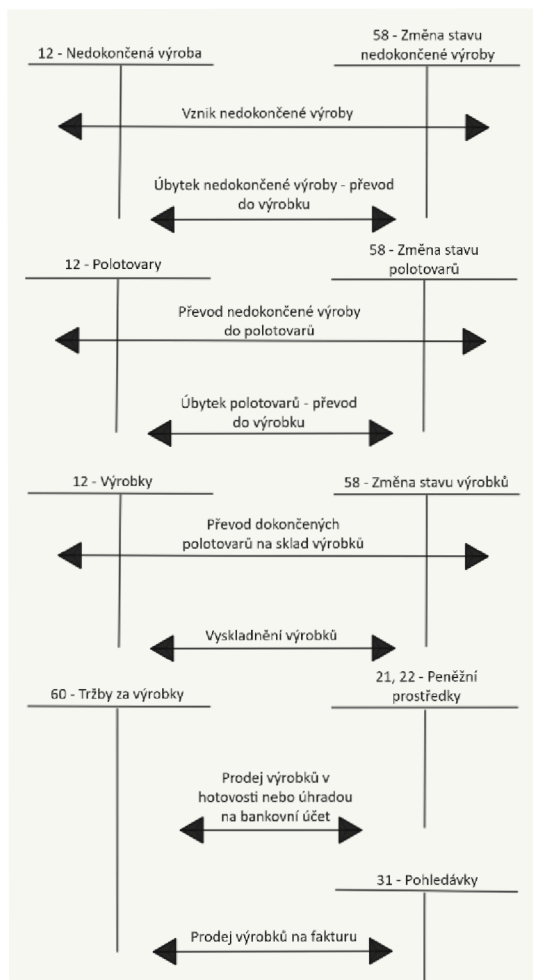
12 - Nedokončená výroba

58 - Změna stavu nedokončené výroby

Vznik nedokončené výroby

Úbytek nedokončené výroby - převod do výrobku

12 - Polotovary

58 - Změna stavu polotovarů

Převod nedokončené výroby do polotovarů

Úbytek polotovarů - převod do výrobku

12 - Výrobky

58 - Změna stavu výrobků

Převod dokončených polotovarů na sklad výrobků

Vyskladnění výrobků

60 - Tržby za výrobky

21, 22 - Peněžní prostředky

Prodej výrobků v hotovosti nebo úhradou na bankovní účet

31 - Pohledávky

Prodej výrobků na fakturu